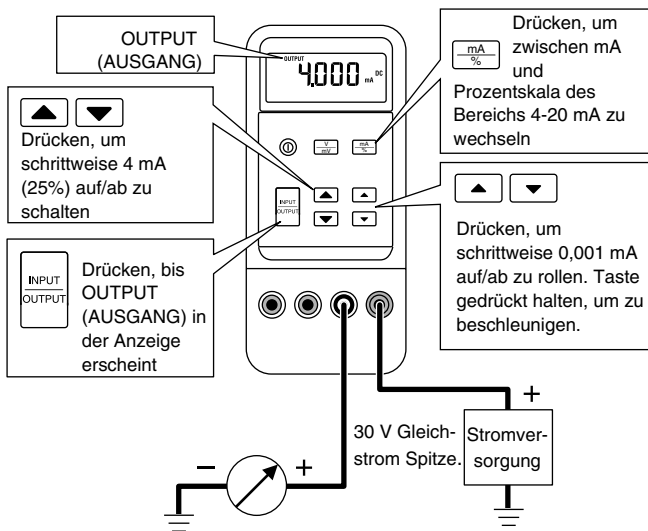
OUTPUT (AUSGANG)

OUTPUT

4.000 DC mA

$\frac{mA}{\%}$ Drücken, um zwischen mA und Prozentskala des Bereichs 4-20 mA zu wechseln

Drücken, um schrittweise 4 mA (25%) auf/ab zu schalten

$\frac{V}{mV}$ $\frac{mA}{\%}$

INPUT OUTPUT

Drücken, um schrittweise 0,001 mA auf/ab zu rollen. Taste gedrückt halten, um zu beschleunigen.

INPUT OUTPUT Drücken, bis OUTPUT (AUSGANG) in der Anzeige erscheint

+

30 V Gleichstrom Spitze.

Stromversorgung

–

+